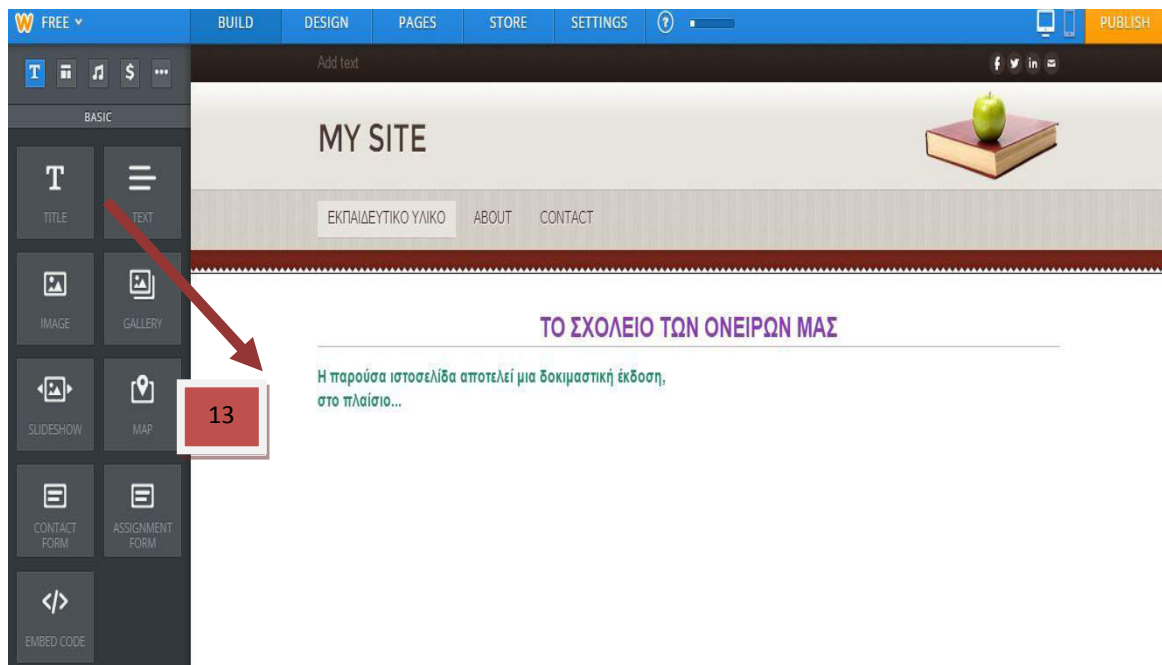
FREE
BUILD
DESIGN
PAGES
STORE
SETTINGS
PUBLISH

BASIC

TITLE
TEXT
IMAGE
GALLERY
SLIDESHOW
MAP
CONTACT FORM
ASSIGNMENT FORM
EMBED CODE

Add text

MY SITE

ΕΚΠΑΙΔΕΥΤΙΚΟ ΥΛΙΚΟ
ABOUT
CONTACT

ΤΟ ΣΧΟΛΕΙΟ ΤΩΝ ΟΝΕΙΡΩΝ ΜΑΣ

Η παρούσα ιστοσελίδα αποτελεί μια δοκιμαστική έκδοση, στο πλαίσιο...

13